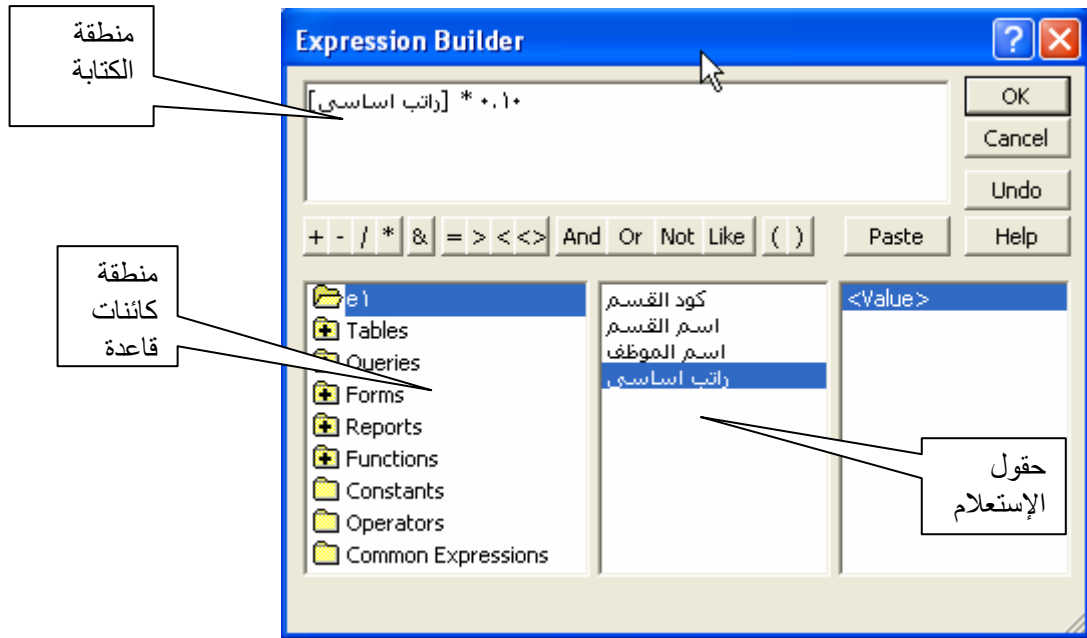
منطقة الكتابة

Expression Builder

?

[راتب اساسي] * ٠.١٠

OK

Cancel

Undo

+ - / * & = > < <> And Or Not Like ( )

Paste

Help

منطقة كائنات قاعدة

e1
Tables
Queries
Forms
Reports
Functions
Constants
Operators
Common Expressions

كود القسم
اسم القسم
اسم الموظف
راتب اساسي

<Value>

حقول الإستعلام